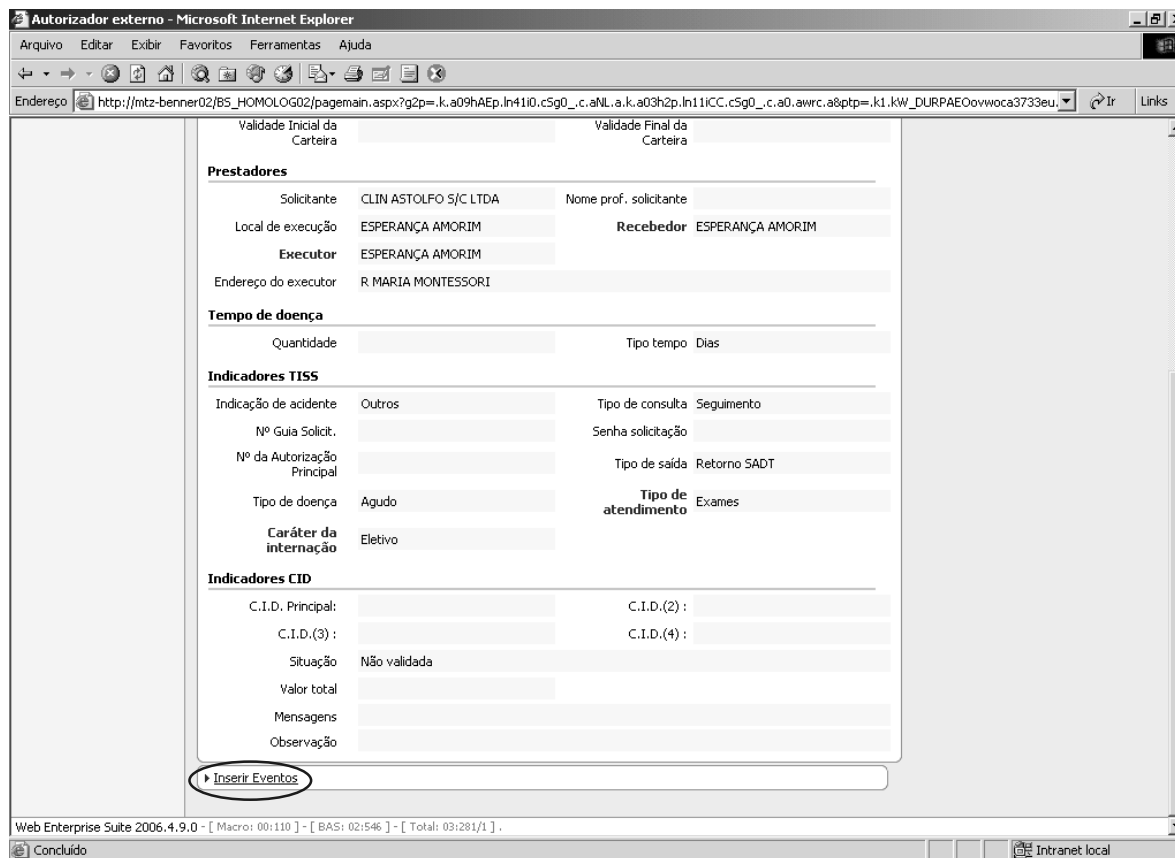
Autorizador externo - Microsoft Internet Explorer

Arquivo Editar Exibir Favoritos Ferramentas Ajuda

Endereço http://mtz-benner02/BS_HOMOLOG02/pagemain.aspx?g2p=.k.a09hAEp.ln41i0.cSg0_.c.aNL.a.k.a03h2p.ln11iCC.cSg0_.c.a0.awrc.a&ptp=.k1.kW_DURPAEOovwoca3733eu. Ir Links

Validade Inicial da Carteira | Validade Final da Carteira

Prestadores

| | | | |
|---|---|---|---|
| Solicitante | CLIN ASTOLFO S/C LTDA | Nome prof. solicitante | |
| Local de execução | ESPERANÇA AMORIM | Recebedor | ESPERANÇA AMORIM |
| Executor | ESPERANÇA AMORIM | | |
| Endereço do executor | R MARIA MONTESSORI | | |

Tempo de doença

| | | | |
|---|---|---|---|
| Quantidade | | Tipo tempo | Dias |

Indicadores TISS

| | | | |
|---|---|---|---|
| Indicação de acidente | Outros | Tipo de consulta | Seguimento |
| Nº Guia Solicit. | | Senha solicitação | |
| Nº da Autorização Principal | | Tipo de saída | Retorno SADT |
| Tipo de doença | Agudo | Tipo de atendimento | Exames |
| Caráter da internação | Eletivo | | |

Indicadores CID

| | | | |
|---|---|---|---|
| C.I.D. Principal: | | C.I.D.(2) : | |
| C.I.D.(3) : | | C.I.D.(4) : | |
| Situação | Não validada | | |
| Valor total | | | |
| Mensagens | | | |
| Observação | | | |

Inserir Eventos

Web Enterprise Suite 2006.4.9.0 - [ Macro: 00:110 ] - [ BAS: 02:546 ] - [ Total: 03:281/1 ] .

Concluído

Intranet local